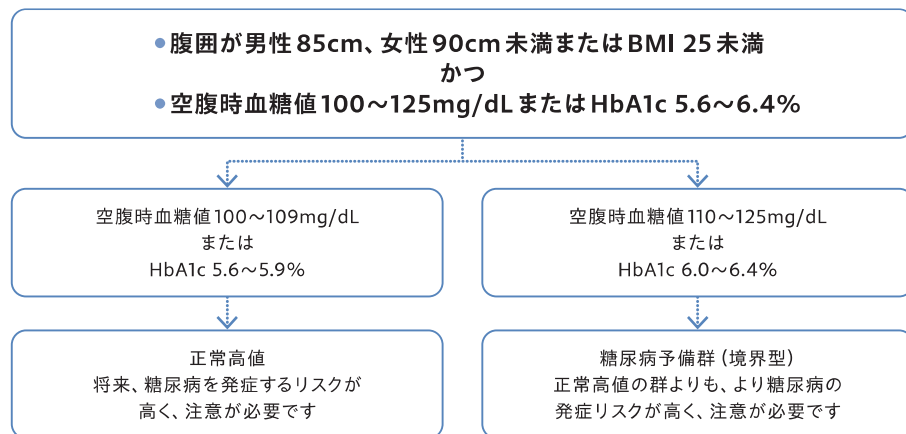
●腹囲が男性 85cm、女性 90cm 未満または BMI 25 未満
かつ
●空腹時血糖値 100～125mg/dL または HbA1c 5.6～6.4%

空腹時血糖値 100～109mg/dL
または
HbA1c 5.6～5.9%

正常高値
将来、糖尿病を発症するリスクが高く、注意が必要です

空腹時血糖値 110～125mg/dL
または
HbA1c 6.0～6.4%

糖尿病予備群（境界型）
正常高値の群よりも、より糖尿病の発症リスクが高く、注意が必要です